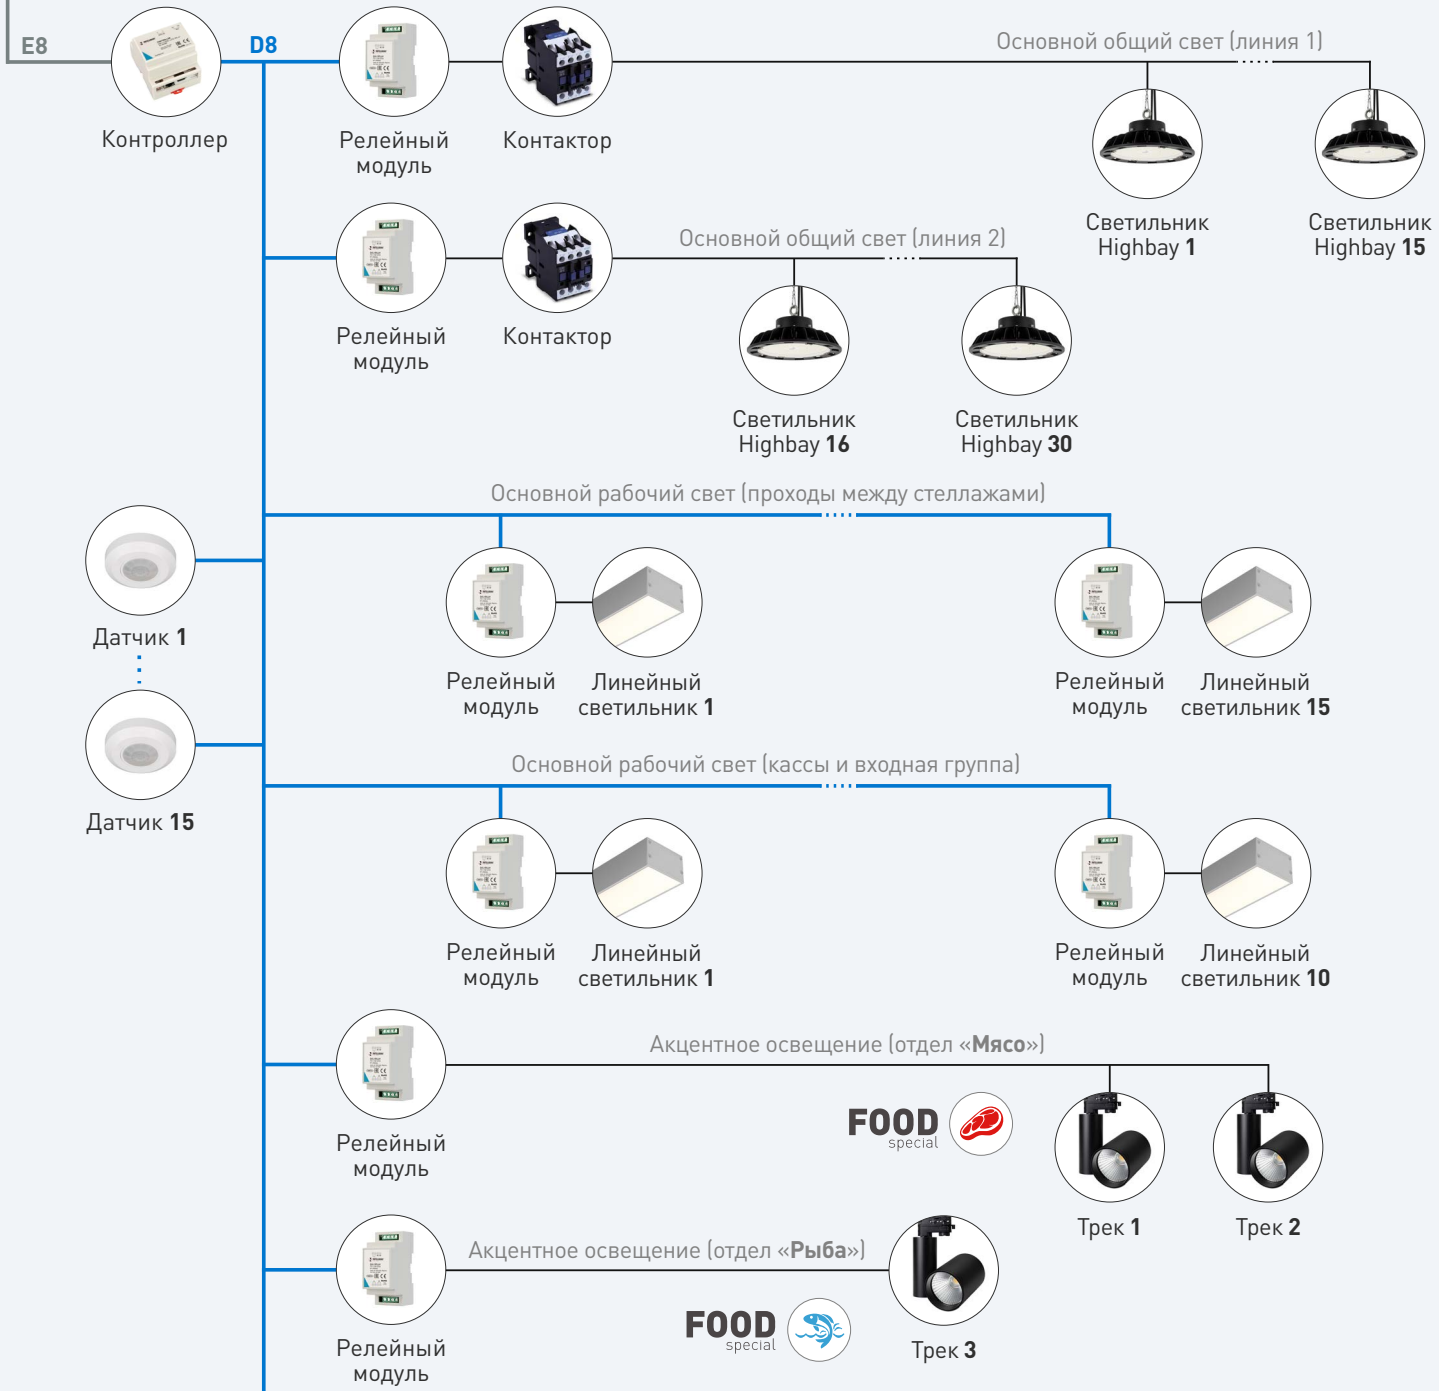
E8

Контроллер

D8

Релейный модуль

Контактор

Основной общий свет (линия 1)

Светильник Highbay **1**

Светильник Highbay **15**

Релейный модуль

Контактор

Основной общий свет (линия 2)

Светильник Highbay **16**

Светильник Highbay **30**

Основной рабочий свет (проходы между стеллажами)

Датчик **1**

Релейный модуль

Линейный светильник **1**

Релейный модуль

Линейный светильник **15**

Датчик **15**

Основной рабочий свет (кассы и входная группа)

Релейный модуль

Линейный светильник **1**

Релейный модуль

Линейный светильник **10**

Релейный модуль

Акцентное освещение (отдел «**Мясо**»)

FOOD special

Трек **1**

Трек **2**

Релейный модуль

Акцентное освещение (отдел «**Рыба**»)

FOOD special

Трек **3**